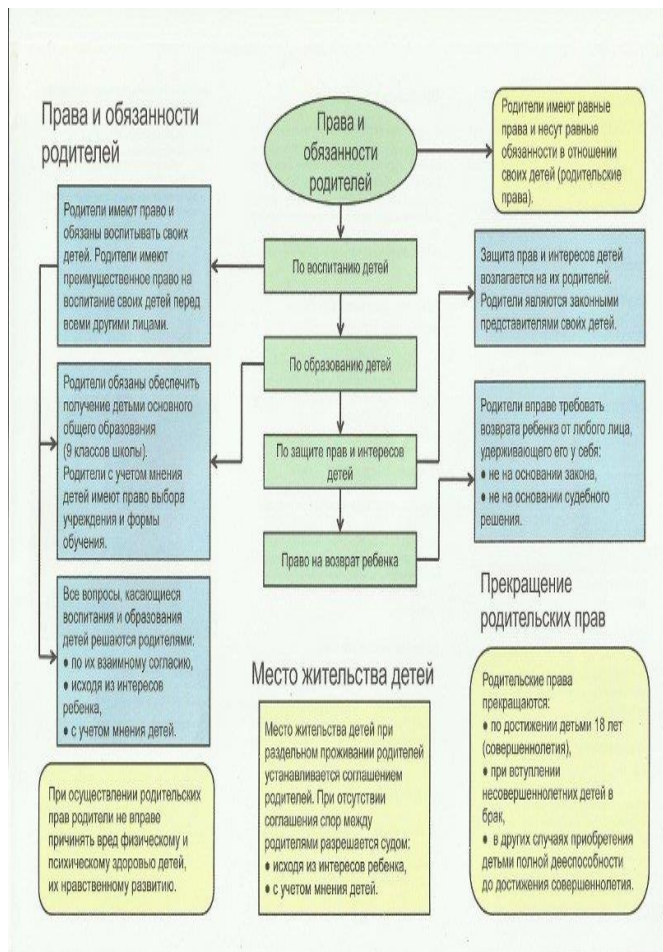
Права и обязанности родителей

Права и обязанности родителей

Родители имеют равные права и несут равные обязанности в отношении своих детей (родительские права).

Родители имеют право и обязаны воспитывать своих детей. Родители имеют преимущественное право на воспитание своих детей перед всеми другими лицами.

По воспитанию детей

Защита прав и интересов детей возлагается на их родителей. Родители являются законными представителями своих детей.

По образованию детей

Родители обязаны обеспечить получение детьми основного общего образования (9 классов школы). Родители с учетом мнения детей имеют право выбора учреждения и формы обучения.

По защите прав и интересов детей

Родители вправе требовать возврата ребенка от любого лица, удерживающего его у себя:
• не на основании закона,
• не на основании судебного решения.

Право на возврат ребенка

Прекращение родительских прав

Все вопросы, касающиеся воспитания и образования детей решаются родителями:
• по их взаимному согласию,
• исходя из интересов ребенка,
• с учетом мнения детей.

Место жительства детей

Место жительства детей при раздельном проживании родителей устанавливается соглашением родителей. При отсутствии соглашения спор между родителями разрешается судом:
• исходя из интересов ребенка,
• с учетом мнения детей.

Родительские права прекращаются:
• по достижении детьми 18 лет (совершеннолетия),
• при вступлении несовершеннолетних детей в брак,
• в других случаях приобретения детьми полной дееспособности до достижения совершеннолетия.

При осуществлении родительских прав родители не вправе причинять вред физическому и психическому здоровью детей, их нравственному развитию.